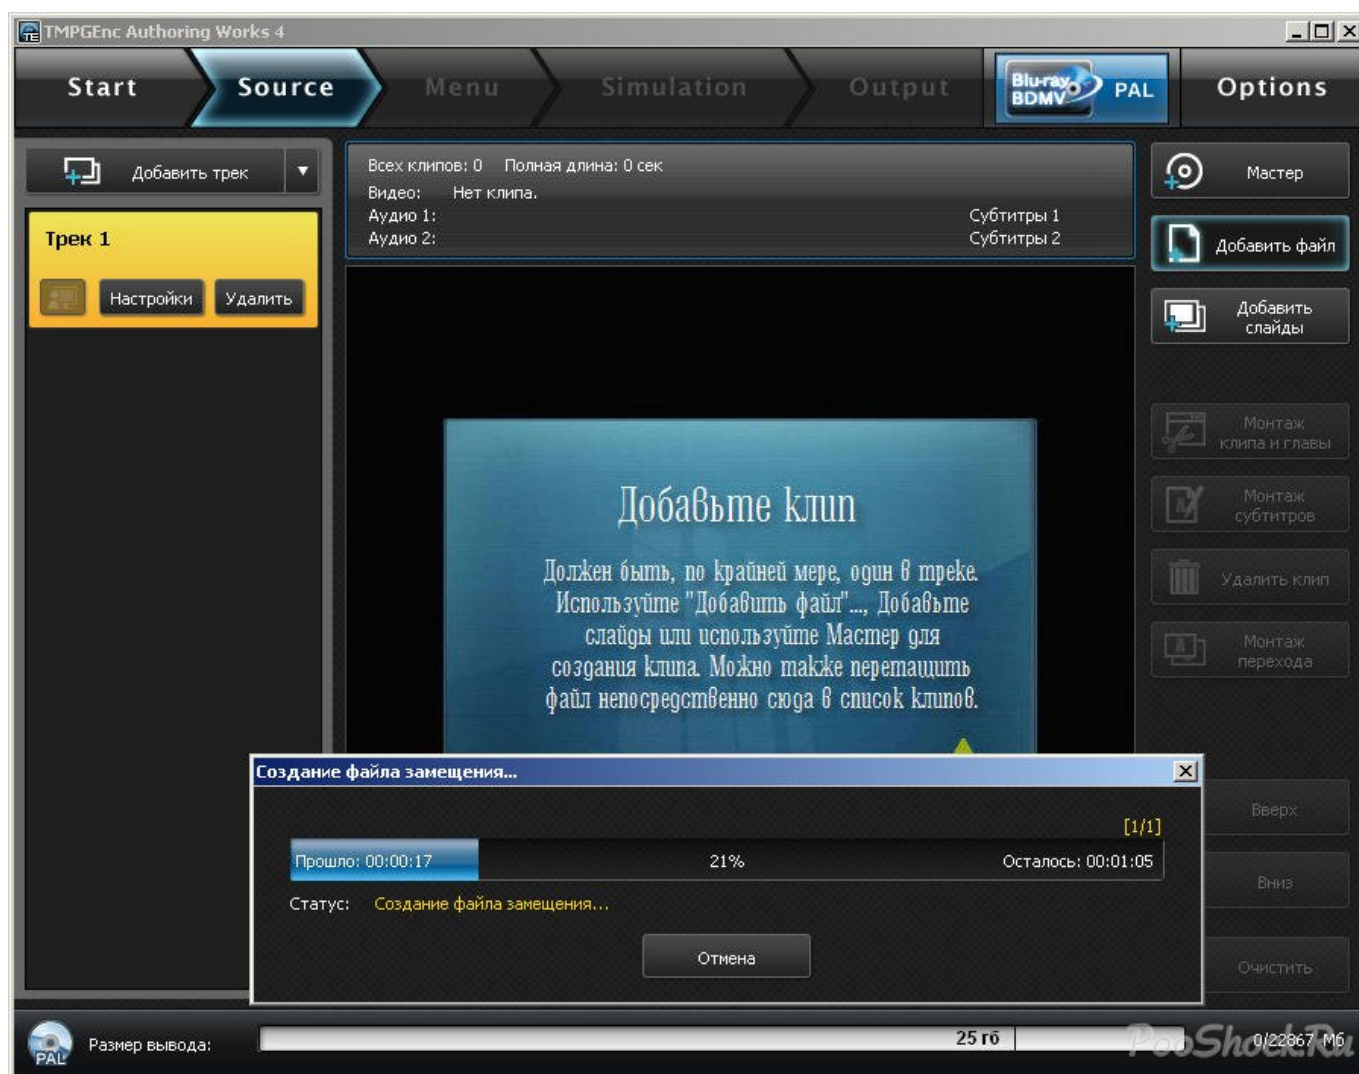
TMPGEnc Authoring Works 4

Start
Source
Menu
Simulation
Output
Blu-ray BDMV
PAL
Options

Добавить трек
Трек 1
Настройки
Удалить

Всех клипов: 0 Полная длина: 0 сек
Видео: Нет клипа.
Аудио 1:
Аудио 2:
Субтитры 1
Субтитры 2

Добавьте клип

Должен быть, по крайней мере, один в треке. Используйте "Добавить файл"..., Добавьте слайды или используйте Мастер для создания клипа. Можно также перетащить файл непосредственно сюда в список клипов.

Мастер
Добавить файл
Добавить слайды
Монтаж клипа и главы
Монтаж субтитров
Удалить клип
Монтаж перехода
Вверх
Вниз
Очистить

Создание файла замещения...
[1/1]
Прошло: 00:00:17
21%
Осталось: 00:01:05
Статус: Создание файла замещения...
Отмена

PAL
Размер вывода:
25 гб
0/22867 Мб
PooShock.Ru